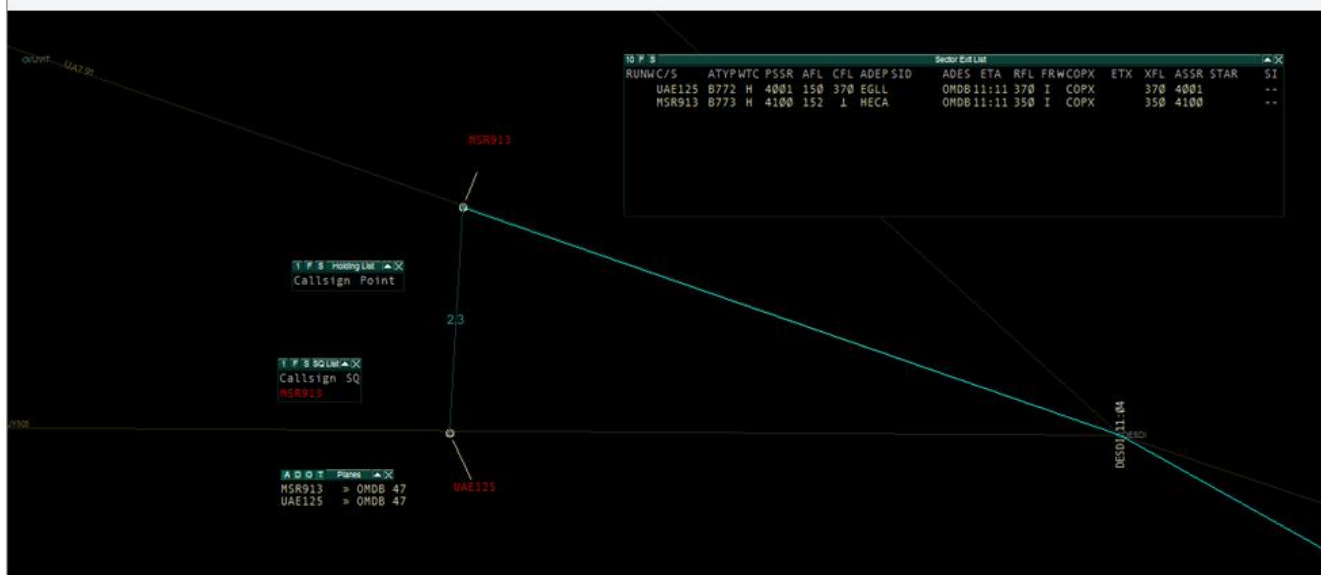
GUVIT UA791

10 P S Sector Exit List

| RUNW | C/S | ATYP | WTC | PSSR | AFL | CFL | ADEP | SID | ADES | ETA | RFL | FRW | COPX | ETX | XFL | ASSR | STAR | SI |
|---|---|---|---|---|---|---|---|---|---|---|---|---|---|---|---|---|---|---|
| | UAE125 | B772 | H | 4001 | 150 | 370 | EGLL | | OMDB | 11:11 | 370 | I | COPX | | 370 | 4001 | | -- |
| | MSR913 | B773 | H | 4100 | 152 | ↓ | HECA | | OMDB | 11:11 | 350 | I | COPX | | 350 | 4100 | | -- |

MSR913

1 P S Holding List
Callsign Point

2.3

1 P S SQ List
Callsign SQ
MSR913

UY500

DESDI 11:04
DESDI

A D O T Planes
MSR913 » OMDB 47
UAE125 » OMDB 47

UAE125